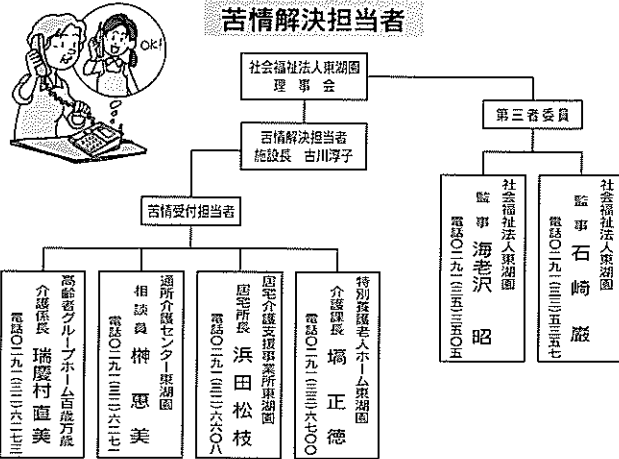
OK!

苦情解決担当者

社会福祉法人東湖園
理事会

苦情解決担当者
施設長　古川淳子

第三者委員

苦情受付担当者

高齢者グループホーム百歳万歳
介護係長
瑞慶村直美
電話〇二九（三三）六一七三

通所介護センター東湖園
相談員
榊　恵美
電話〇二九（三三）六二七二

居宅介護支援事業所東湖園
居宅所長
浜田松枝
電話〇二九（三三）六六〇八

特別養護老人ホーム東湖園
介護課長
塙　正徳
電話〇二九（三三）六七〇〇

社会福祉法人東湖園
監事
海老沢　昭
電話〇二九（三五三）三五〇五

社会福祉法人東湖園
監事
石﨑　巌
電話〇二九（三三）三三五七